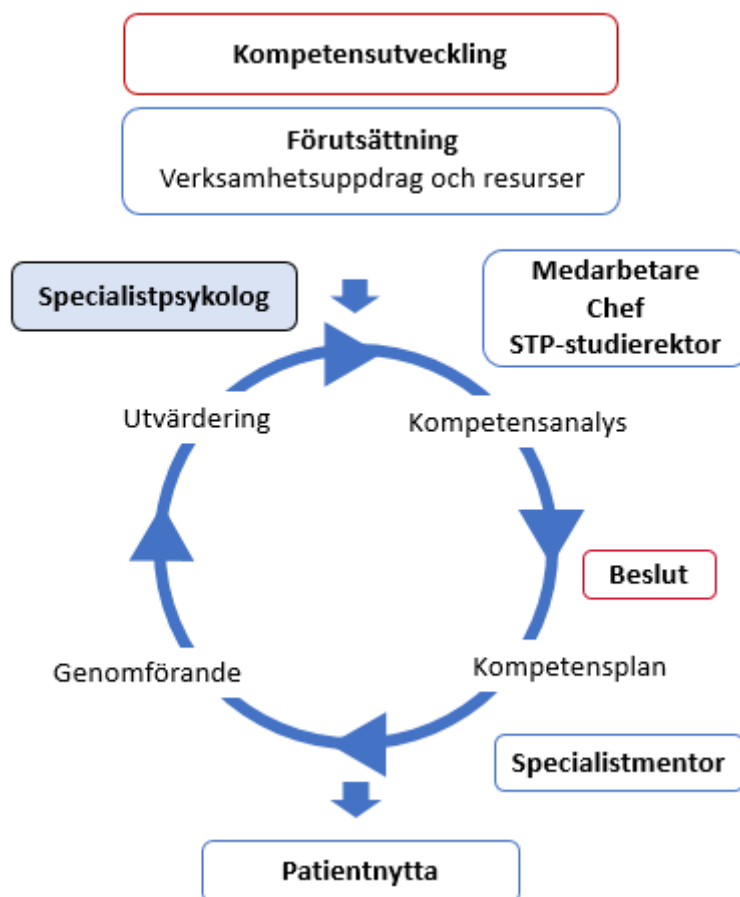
Kompetensutveckling

Förutsättning
Verksamhetsuppdrag och resurser

Specialistpsykolog

Medarbetare
Chef
STP-studierektor

Utvärdering

Kompetensanalys

Beslut

Genomförande

Kompetensplan

Specialistmentor

Patientnytta